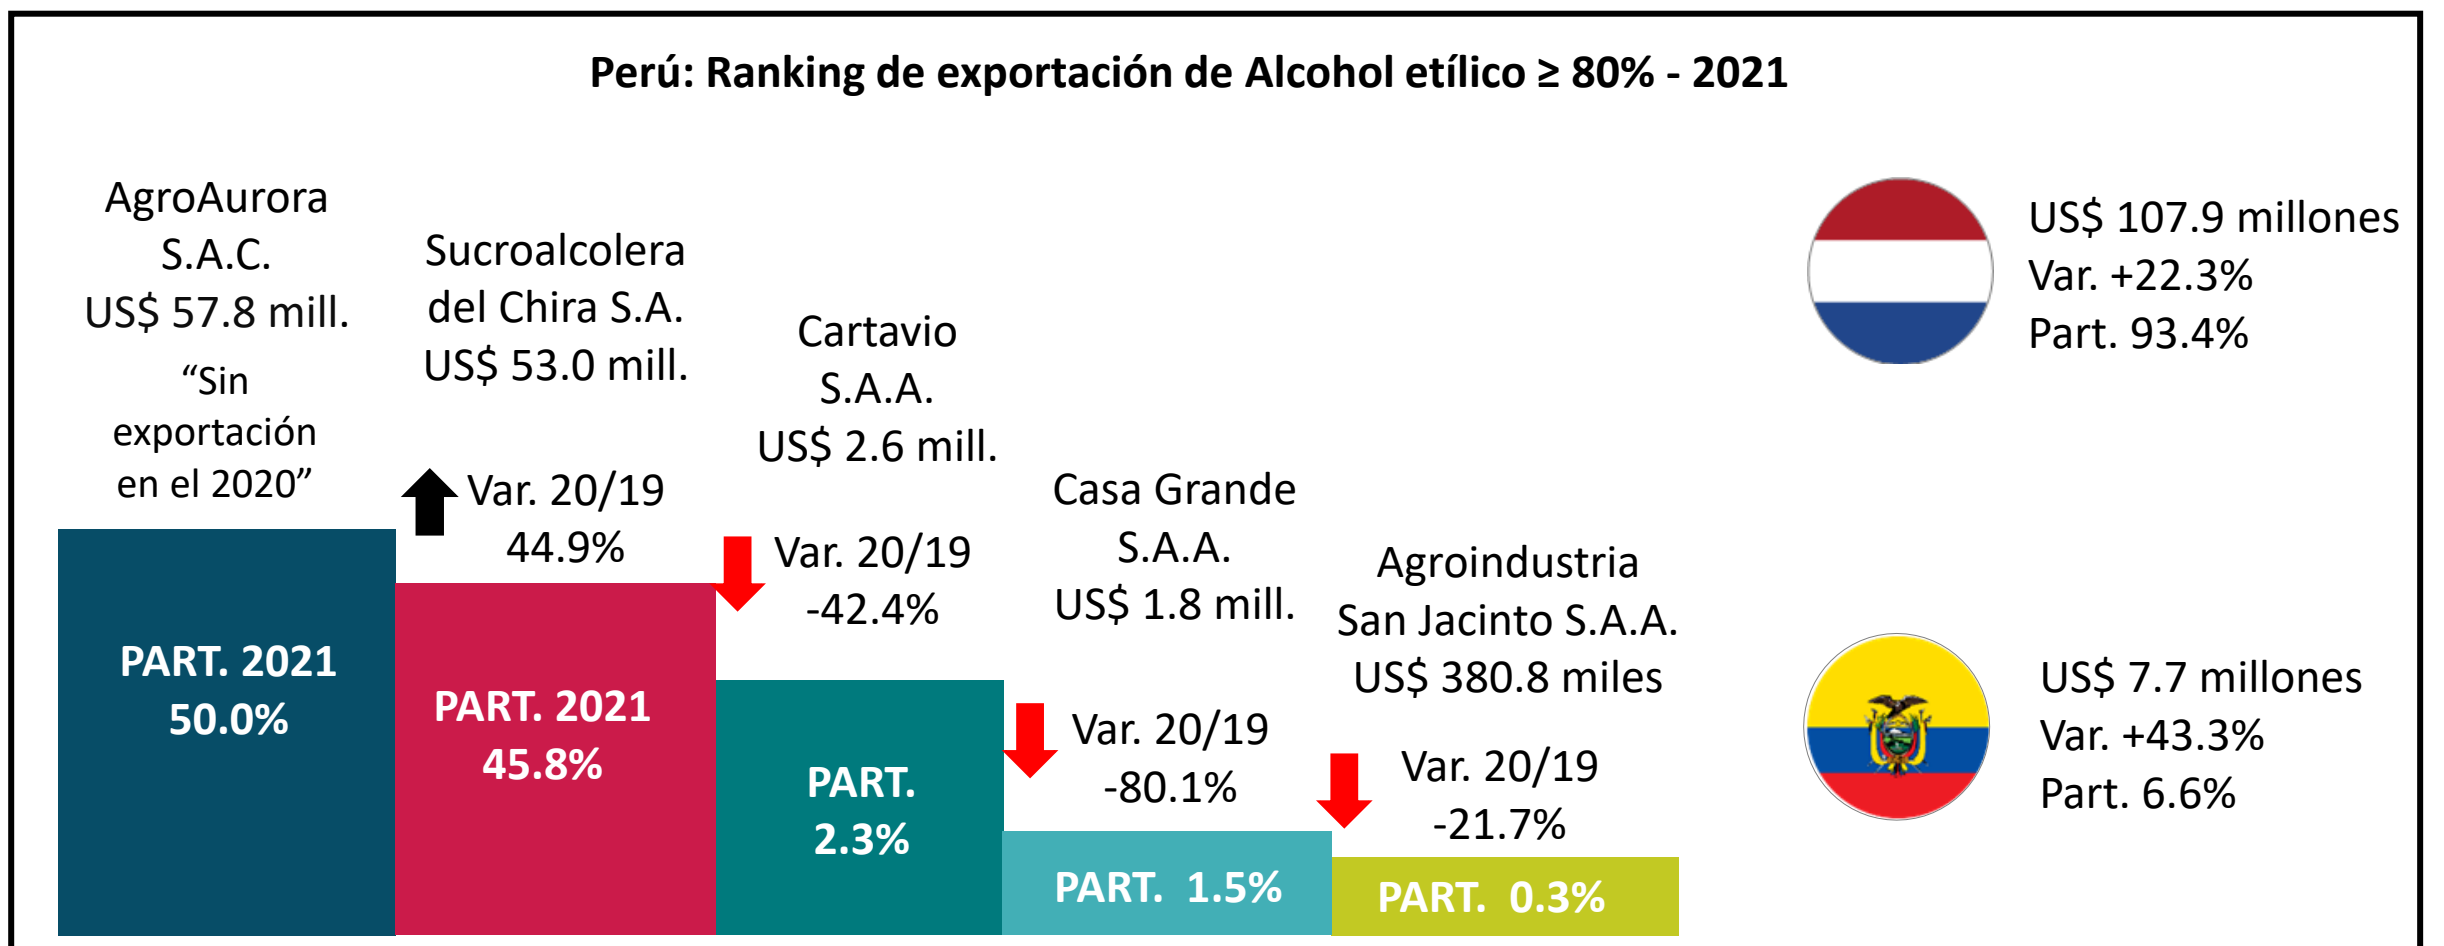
Perú: Ranking de exportación de Alcohol etílico ≥ 80% - 2021

AgroAurora S.A.C. US$ 57.8 mill.

“Sin exportación en el 2020”

PART. 2021 50.0%

Sucroalcolera del Chira S.A. US$ 53.0 mill.

Var. 20/19 44.9%

PART. 2021 45.8%

Cartavio S.A.A. US$ 2.6 mill.

Var. 20/19 -42.4%

PART. 2.3%

Casa Grande S.A.A. US$ 1.8 mill.

Var. 20/19 -80.1%

PART. 1.5%

Agroindustria San Jacinto S.A.A. US$ 380.8 miles

Var. 20/19 -21.7%

PART. 0.3%

US$ 107.9 millones
Var. +22.3%
Part. 93.4%

US$ 7.7 millones
Var. +43.3%
Part. 6.6%